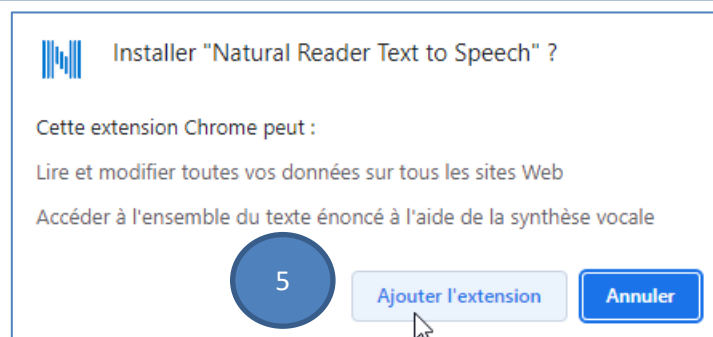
Installer "Natural Reader Text to Speech" ?

Cette extension Chrome peut :

Lire et modifier toutes vos données sur tous les sites Web

Accéder à l'ensemble du texte énoncé à l'aide de la synthèse vocale

5

Ajouter l'extension

Annuler